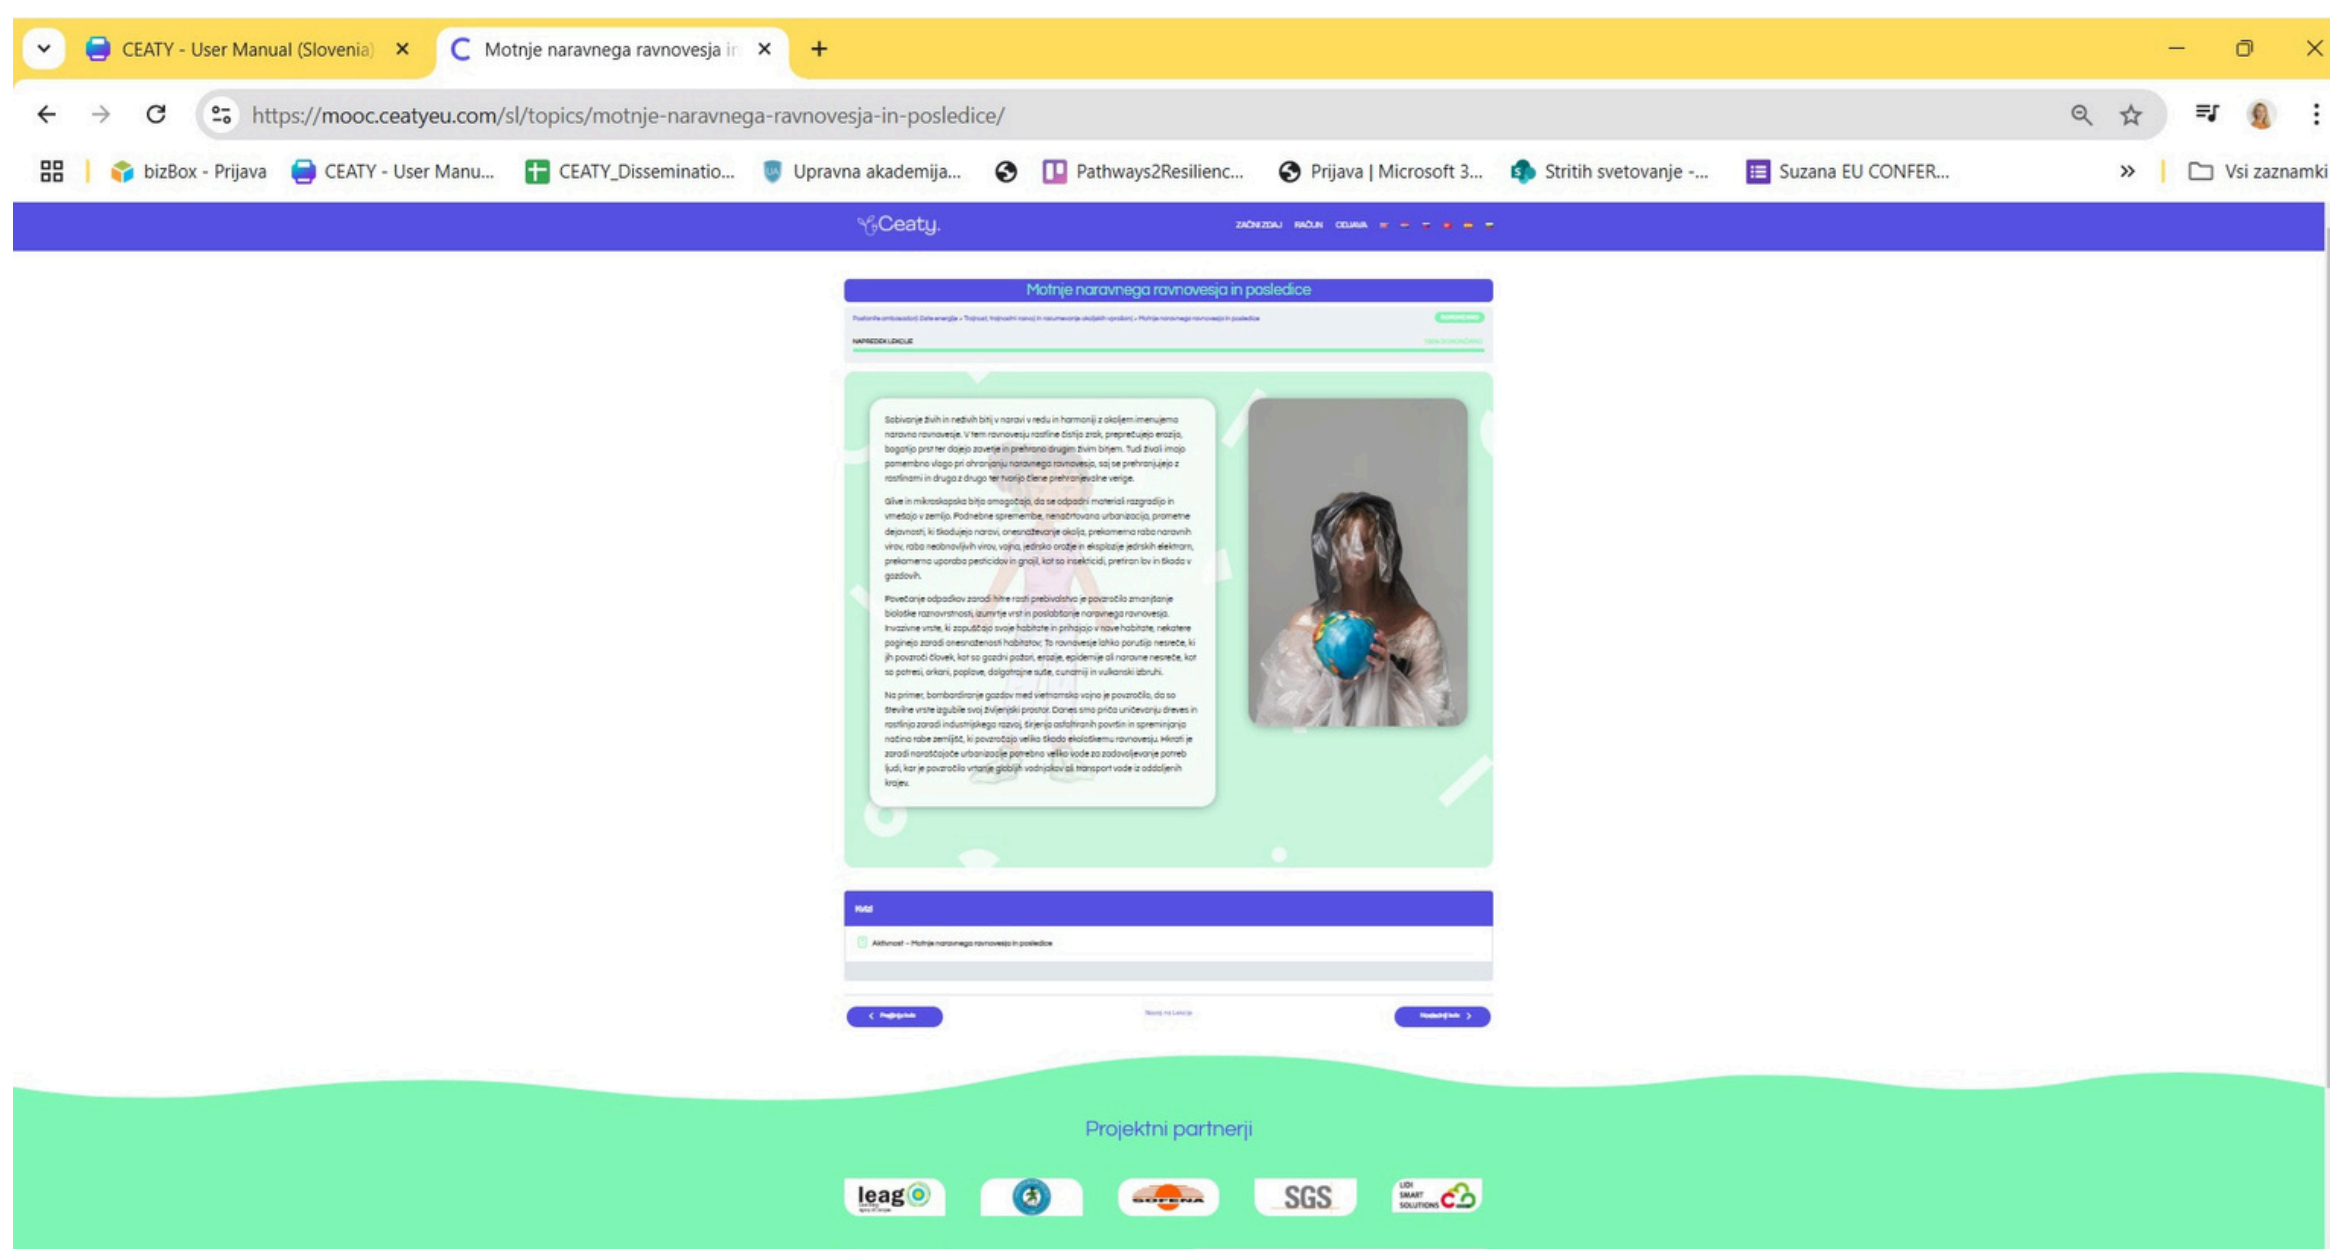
CEATY - User Manual (Slovenia) ×
Motnje naravnega ravnovesja ir ×
+

https://mooc.ceatyeu.com/sl/topics/motnje-naravnega-ravnovesja-in-posledice/

bizBox - Prijava | CEATY - User Manu... | CEATY_Disseminatio... | Upravna akademija... | Pathways2Resilienc... | Prijava | Microsoft 3... | Stritih svetovanje -... | Suzana EU CONFER... | » | Vsi zaznamki

Ceaty.

ZAČNI ZDAJ RAČUN ODJAVA

Motnje naravnega ravnovesja in posledice

NAPREDEK LEKCIJE

Sobivanje živih in neživih bitij v naravi v redu in harmoniji z okoljem imenujemo naravno ravnovesje. V tem ravnovesju rastline čistijo zrak, preprečujejo erozijo, bogatijo prst ter dajejo zavetje in prehrano drugim živim bitjem. Tudi živali imajo pomembno vlogo pri ohranjanju naravnega ravnovesja, saj se prehranjujejo z rastlinami in drugo z drugo ter tvorijo člene prehranjevalne verige.

Glive in mikroskopska bitja omogočajo, da se odpadni materiali razgradijo in vrnejo v zemljo. Podnebne spremembe, nenadzorovana urbanizacija, promet, dejavnosti, ki škodujejo naravi, onesnaževanje okolja, prekomerna raba naravnih virov, raba neobnovljivih virov, vojne, jedrsko orožje in eksplozije jedrskih elektrarn, prekomerna uporaba pesticidov in gnojil, kot so insekticidi, pretiran lov in škoda v gozdovih.

Povečanje odpadkov zaradi hitre rasti prebivalstva je povzročilo zmanjšanje biološke raznovrstnosti, izumrtje vrst in poslabšanje naravnega ravnovesja. Invazivne vrste, ki zapuščajo svoje habitate in prihajajo v nove habitate, nekatere poginejo zaradi onesnaženosti habitatov. To ravnovesje lahko porušijo nesreče, ki jih povzroči človek, kot so gozdni požari, erozije, epidemije ali naravne nesreče, kot so potresi, orkani, poplave, dolgotrajne suše, cunamiji in vulkanski izbruhi.

Na primer, bombardiranje gozdov med vietnamsko vojno je povzročilo, da so številne vrste izgubile svoj življenjski prostor. Danes smo priča uničevanju dreves in rastlinja zaradi industrijskega razvoja, širjenja asfaltiranih površin in spreminjanja načina rabe zemljišč, ki povzročajo veliko škodo ekološkemu ravnovesju. Hkrati je zaradi naraščajoče urbanizacije potrebno veliko vode za zadovoljevanje potreb ljudi, kar je povzročilo vrtanje globljih vodnjakov ali transport vode iz oddaljenih krajev.

Kviz

Aktivnost – Motnje naravnega ravnovesja in posledice

Prejšnja tema | Nazaj na Lekcijo | Naslednja tema

Projektni partnerji

leag | SGS | LIDI SMART SOLUTIONS